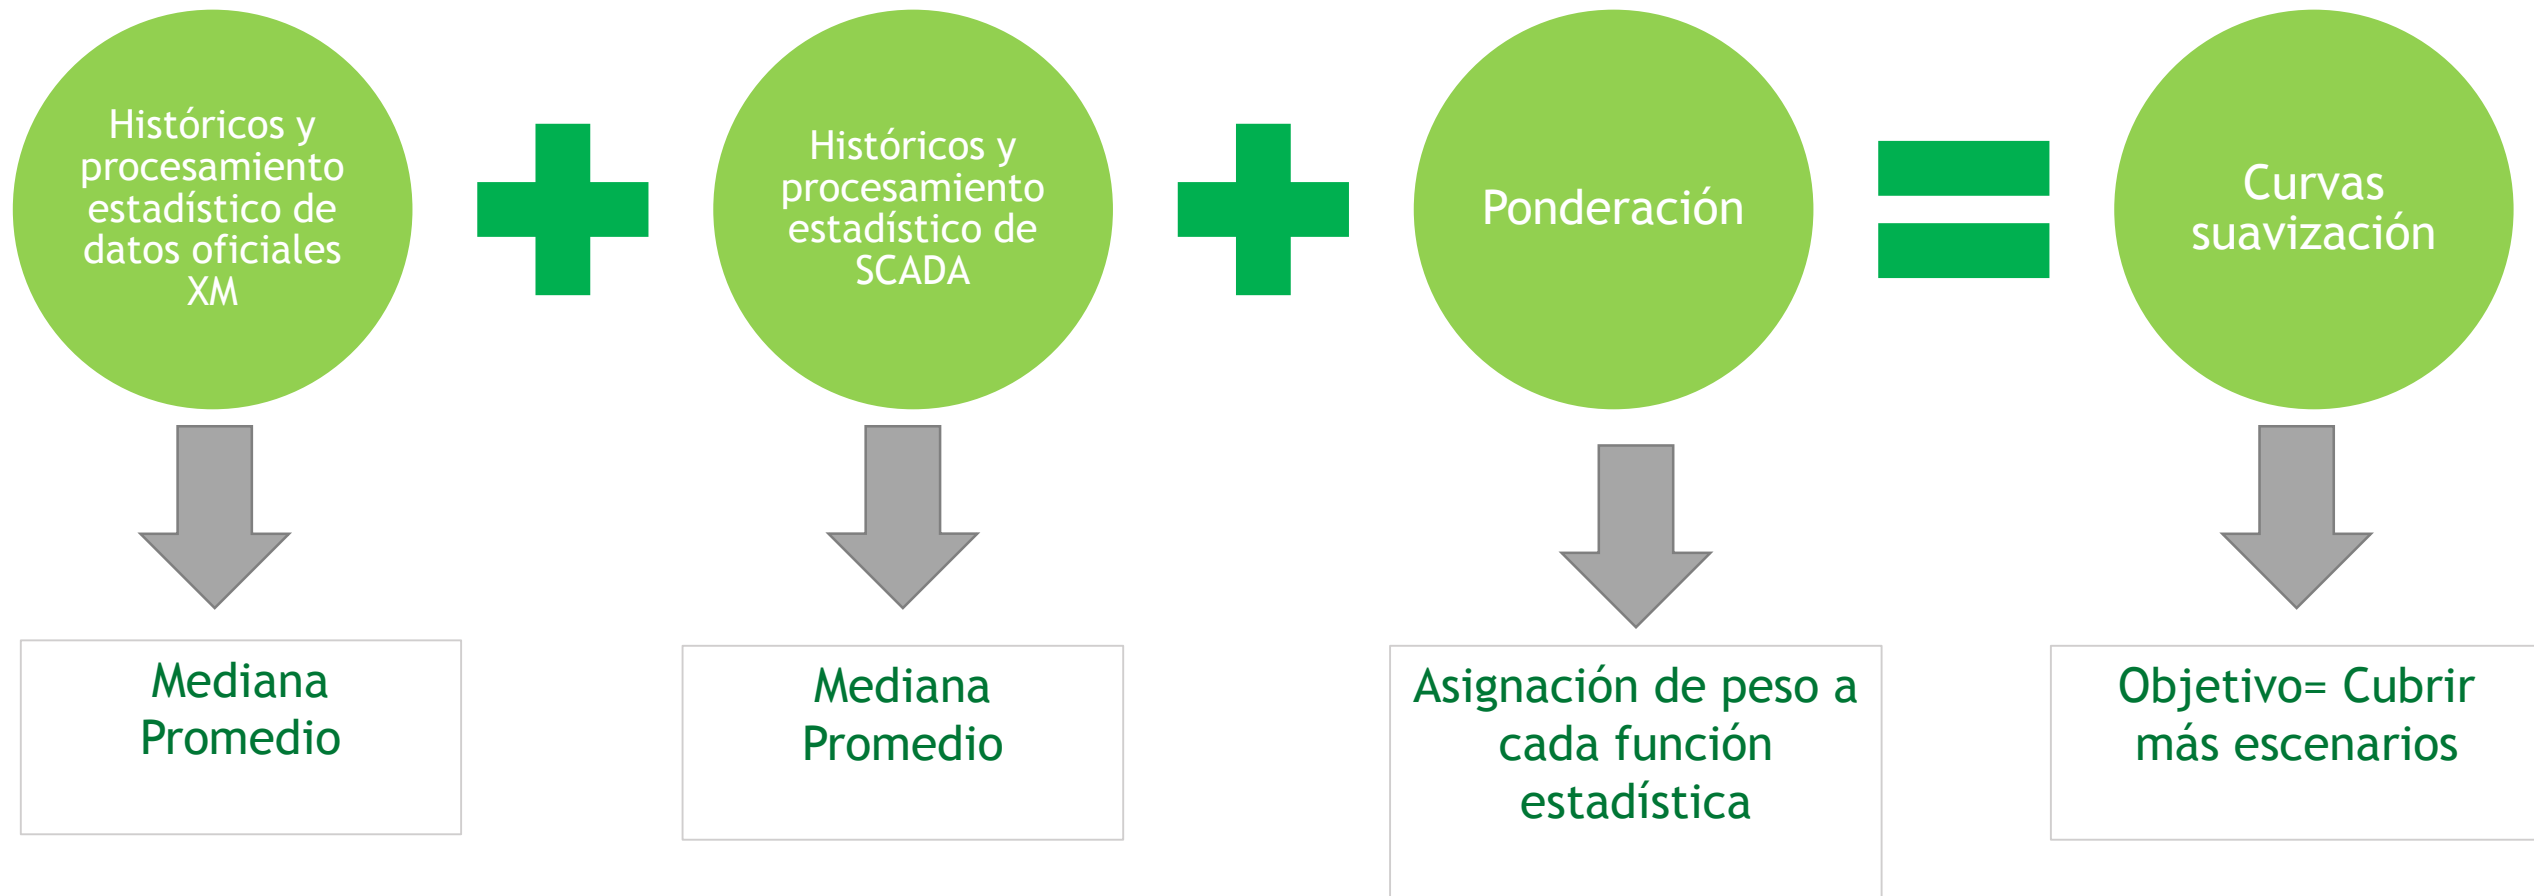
Históricos y procesamiento estadístico de datos oficiales XM

Históricos y procesamiento estadístico de SCADA

Ponderación

Curvas suavización

Mediana
Promedio

Mediana
Promedio

Asignación de peso a cada función estadística

Objetivo= Cubrir más escenarios